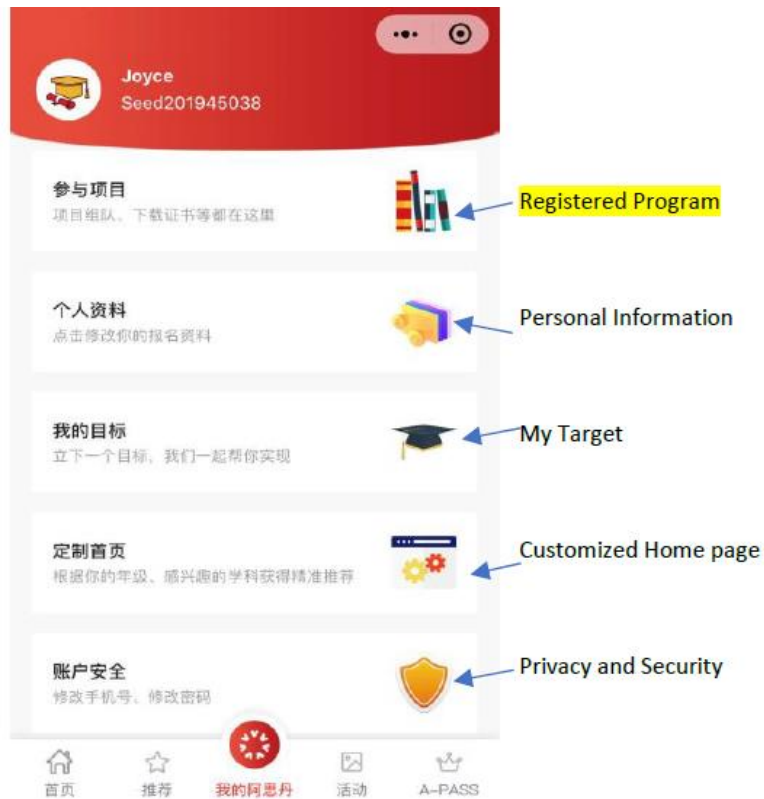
Joyce
Seed201945038

参与项目
项目组队、下载证书等都在这里

Registered Program

个人资料
点击修改你的报名资料

Personal Information

我的目标
立下一个目标，我们一起帮你实现

My Target

定制首页
根据你的年级、感兴趣的学科获得精准推荐

Customized Home page

账户安全
修改手机号、修改密码

Privacy and Security

首页 推荐 我的阿思丹 活动 A-PASS